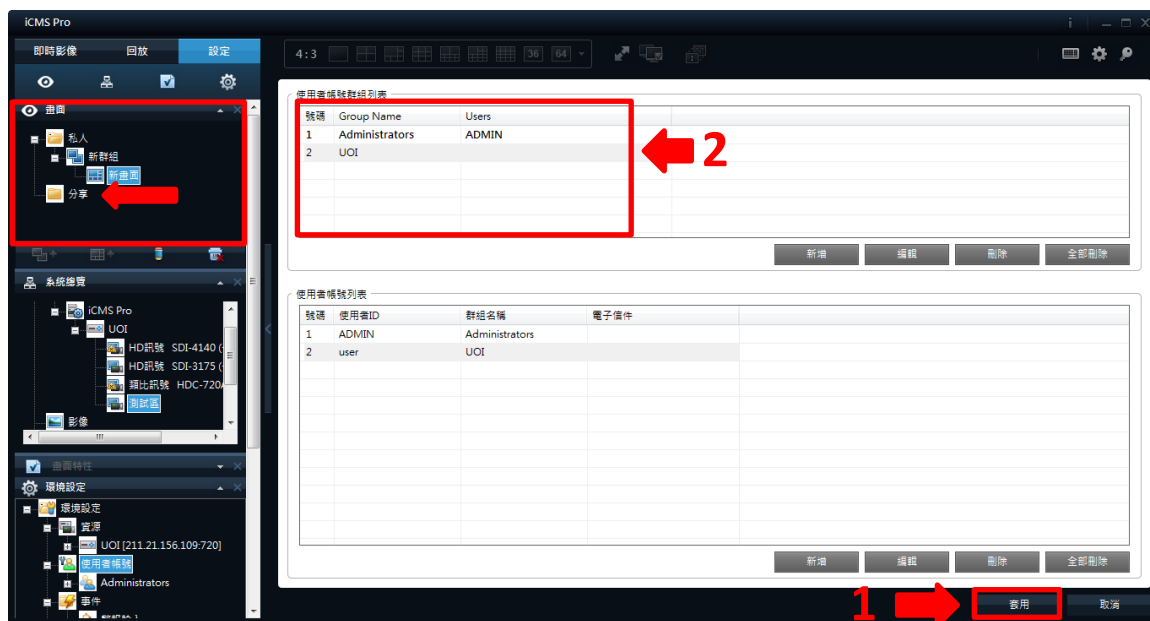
iCMS Pro

即時影像 回放 設定

4:3 36 64

畫面

私人

新群組

新畫面

分享

系統瀏覽

iCMS Pro

UOI

HD訊號 SDI-4140 (

HD訊號 SDI-3175 (

類比訊號 HDC-720

測試區

影像

畫面特性

環境設定

環境設定

資源

UOI [211.21.156.109:720]

使用者帳號

Administrators

事件

使用者帳號群組列表

| 號碼 | Group Name | Users |
|---|---|---|
| 1 | Administrators | ADMIN |
| 2 | UOI | |

2

新增 編輯 刪除 全部刪除

使用者帳號列表

| 號碼 | 使用者ID | 群組名稱 | 電子信件 |
|---|---|---|---|
| 1 | ADMIN | Administrators | |
| 2 | user | UOI | |

新增 編輯 刪除 全部刪除

1

套用 取消